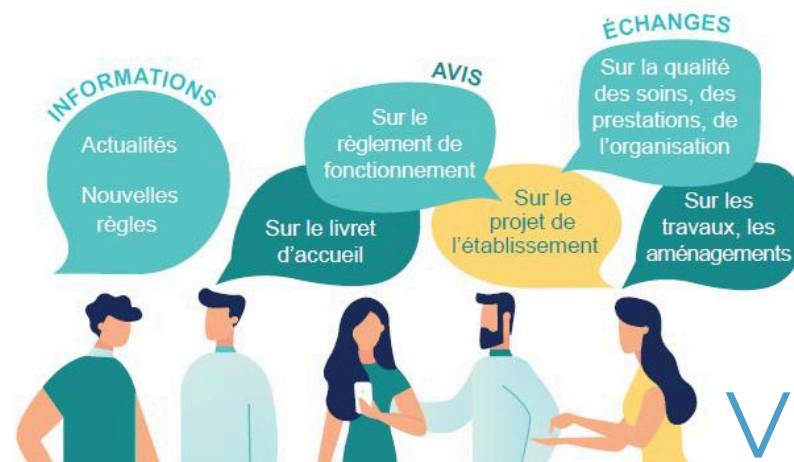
INFORMATIONS

Actualités

Nouvelles règles

AVIS

Sur le règlement de fonctionnement

Sur le livret d'accueil

Sur le projet de l'établissement

ÉCHANGES

Sur la qualité des soins, des prestations, de l'organisation

Sur les travaux, les aménagements